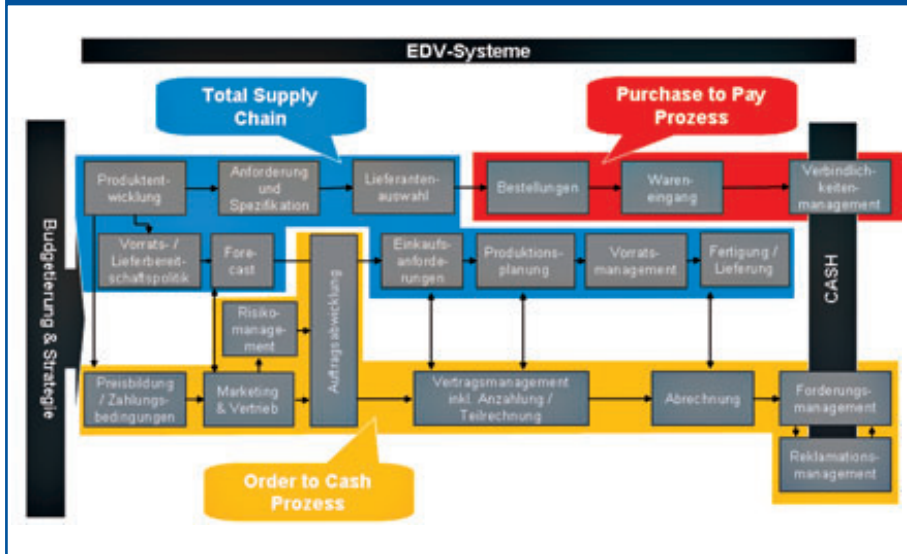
EDV-Systeme

Total Supply Chain

Purchase to Pay Prozess

Budgetierung & Strategie

Produktentwicklung

Anforderung und Spezifikation

Lieferantenauswahl

Bestellungen

Wareneingang

Verbindlichkeitenmanagement

CASH

Vorrats- / Lieferbereitschaftspolitik

Forecast

Auftragsabwicklung

Einkaufsanforderungen

Produktionsplanung

Vorratsmanagement

Fertigung / Lieferung

Risikomanagement

Preisbildung / Zahlungsbedingungen

Marketing & Vertrieb

Vertragsmanagement inkl. Anzahlung / Teilrechnung

Abrechnung

Forderungsmanagement

Reklamationsmanagement

Order to Cash Prozess